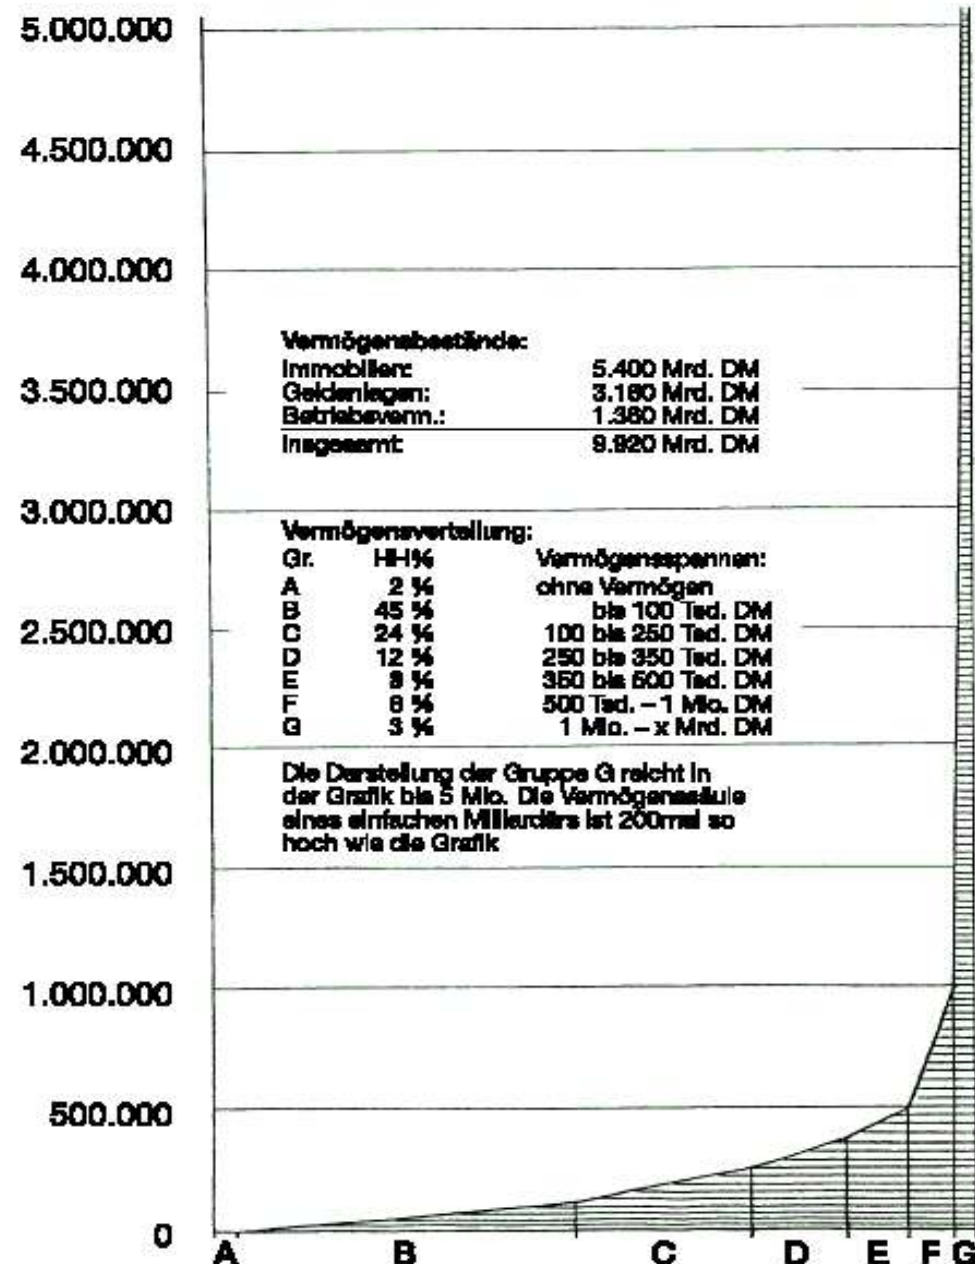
5.000.000
4.500.000
4.000.000
3.500.000
3.000.000
2.500.000
2.000.000
1.500.000
1.000.000
500.000
0

Vermögensbestände:

| | |
|---|---|
| Immobilien: | 5.400 Mrd. DM |
| Geldanlagen: | 3.160 Mrd. DM |
| Betriebsverm.: | 1.360 Mrd. DM |
| Insgesamt: | 9.920 Mrd. DM |

Vermögensverteilung:

| Gr. | HH% | Vermögensspannen: |
|---|---|---|
| A | 2 % | ohne Vermögen |
| B | 45 % | bis 100 Tsd. DM |
| C | 24 % | 100 bis 250 Tsd. DM |
| D | 12 % | 250 bis 350 Tsd. DM |
| E | 8 % | 350 bis 500 Tsd. DM |
| F | 6 % | 500 Tsd. – 1 Mio. DM |
| G | 3 % | 1 Mio. – x Mrd. DM |

Die Darstellung der Gruppe G reicht in der Grafik bis 5 Mio. Die Vermögenssäule eines einfachen Milliardärs ist 200mal so hoch wie die Grafik

A B C D E F G